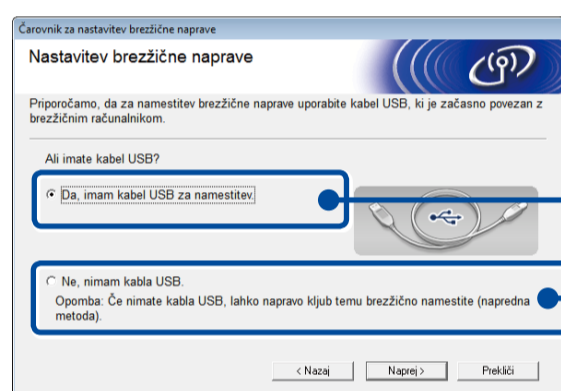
Čarovnik za nastavitev brezžične naprave

Nastavitev brezžične naprave

Priporočamo, da za namestitev brezžične naprave uporabite kabel USB, ki je začasno povezan z brezžičnim računalnikom.

Ali imate kabel USB?

Da, imam kabel USB za namestitev.

Ne, nimam kabla USB.
Opomba: Če nimate kabla USB, lahko napravo kljub temu brezžično namestite (napredna metoda).

< Nazaj

Naprej >

Prekliči